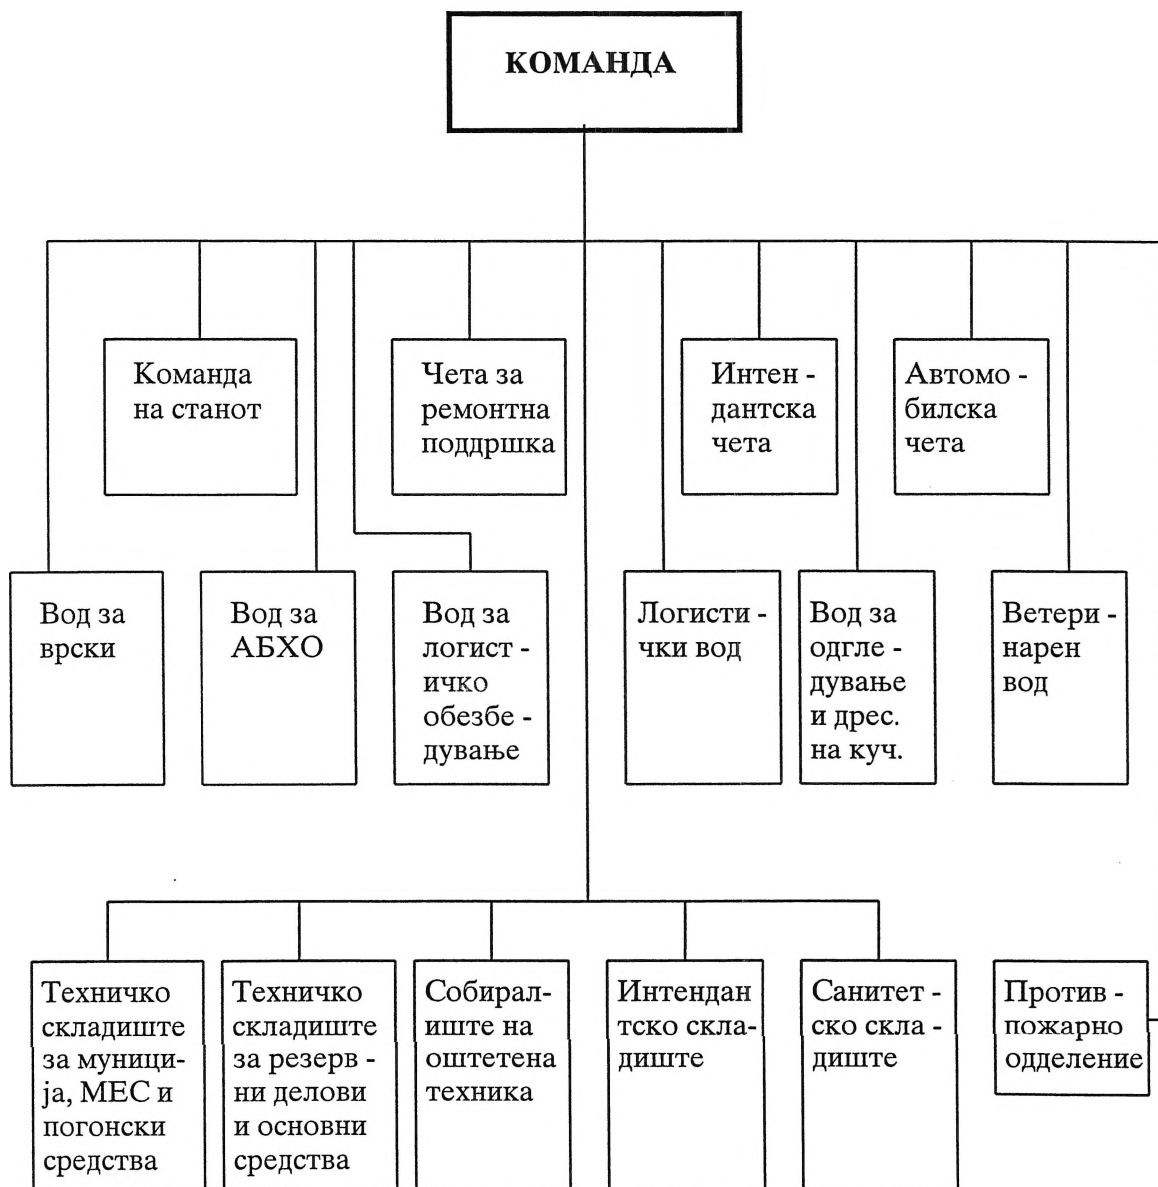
КОМАНДА

Команда на станот

Чета за ремонтна поддршка

Интендантска чета

Автомобилска чета

Вод за врски

Вод за АБХО

Вод за логистичко обезбедување

Логистички вод

Вод за одгледување и дрес. на куч.

Ветеринарен вод

Техничко складиште за муниција, МЕС и погонски средства

Техничко складиште за резервни делови и основни средства

Собиралиште на оштетена техника

Интендантско складиште

Санитетско складиште

Противпожарно одделение